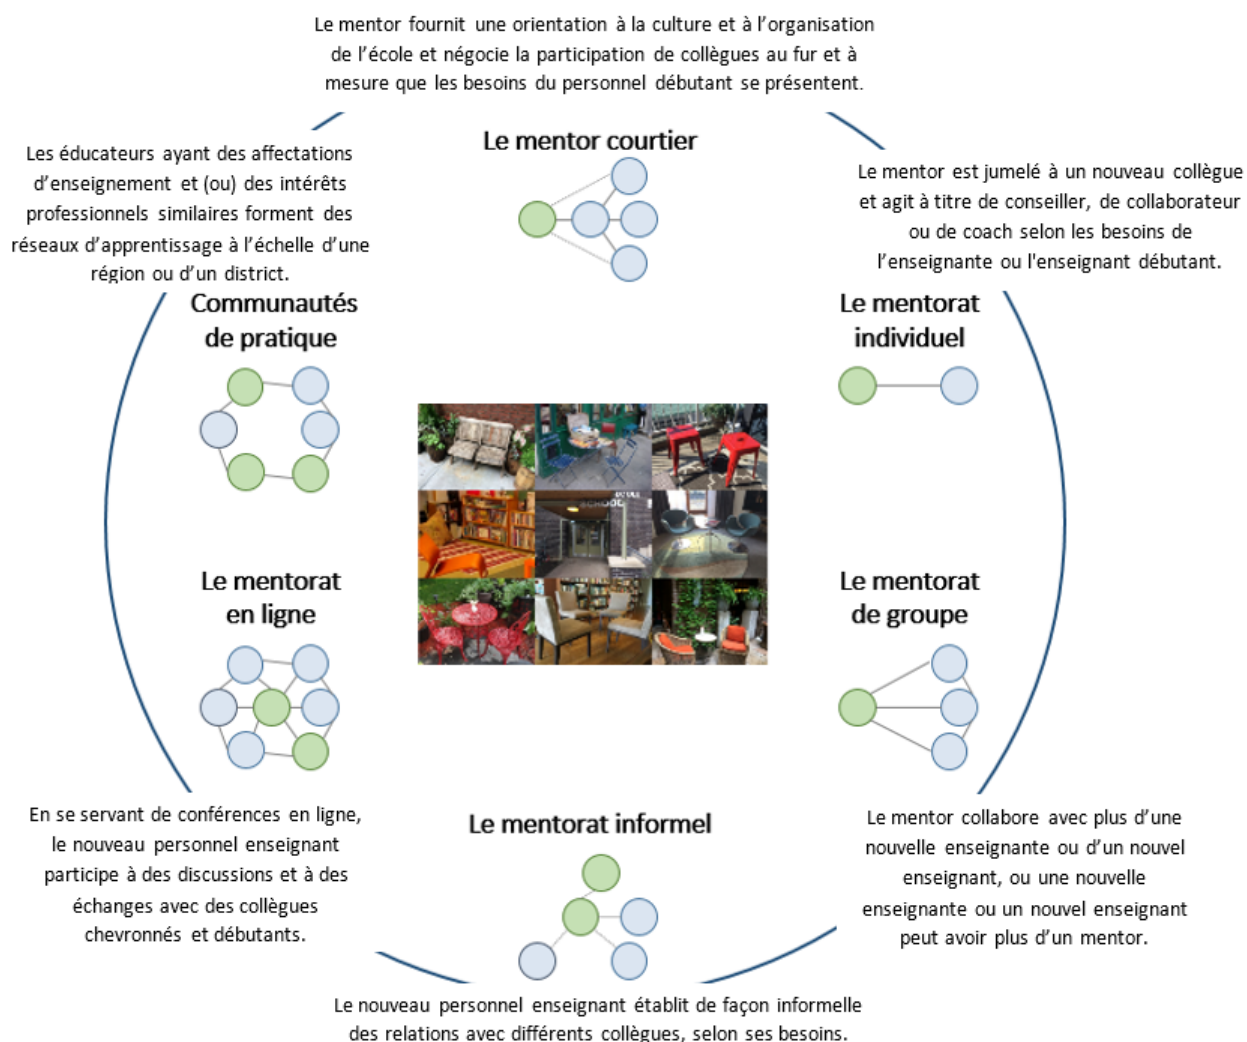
Le mentor fournit une orientation à la culture et à l'organisation de l'école et négocie la participation de collègues au fur et à mesure que les besoins du personnel débutant se présentent.

Le mentor courtier

Les éducateurs ayant des affectations d'enseignement et (ou) des intérêts professionnels similaires forment des réseaux d'apprentissage à l'échelle d'une région ou d'un district.

Le mentor est jumelé à un nouveau collègue et agit à titre de conseiller, de collaborateur ou de coach selon les besoins de l'enseignante ou l'enseignant débutant.

Communautés de pratique

Le mentorat individuel

SCHOOL

Le mentorat en ligne

Le mentorat de groupe

En se servant de conférences en ligne, le nouveau personnel enseignant participe à des discussions et à des échanges avec des collègues chevronnés et débutants.

Le mentorat informel

Le mentor collabore avec plus d'une nouvelle enseignante ou d'un nouvel enseignant, ou une nouvelle enseignante ou un nouvel enseignant peut avoir plus d'un mentor.

Le nouveau personnel enseignant établit de façon informelle des relations avec différents collègues, selon ses besoins.